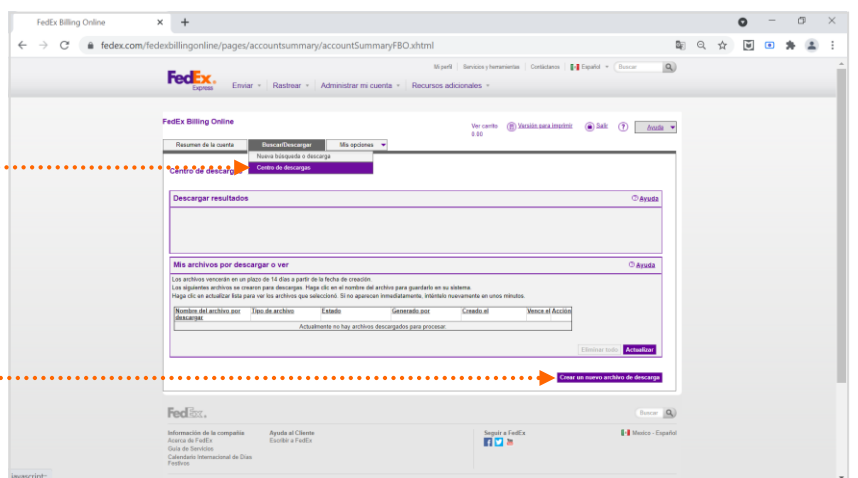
FedEx Billing Online

fedex.com/fedexbillingonline/pages/accountsummary/accountSummaryFBO.xhtml

Mi perfil | Servicios y herramientas | Contáctenos | Español | Buscar

FedEx Express

Enviar | Rastrear | Administrar mi cuenta | Recursos adicionales

FedEx Billing Online

Ver carrito 0.00 | Versión para imprimir | Salir | Ayuda

Resumen de la cuenta | Buscar/Descargar | Mis opciones

Nueva búsqueda o descarga
Centro de descargas

Centro de descarga

Descargar resultados

Ayuda

Mis archivos por descargar o ver

Ayuda

Los archivos vencerán en un plazo de 14 días a partir de la fecha de creación.
Los siguientes archivos se crearon para descargas. Haga clic en el nombre del archivo para guardarlo en su sistema.
Haga clic en actualizar lista para ver los archivos que seleccionó. Si no aparecen inmediatamente, inténtelo nuevamente en unos minutos.

| Nombre del archivo por descargar | Tipo de archivo | Estado | Generado por | Creado el | Vence el | Acción |
|---|---|---|---|---|---|---|
| Actualmente no hay archivos descargados para procesar. | | | | | | |

Eliminar todo | Actualizar

Crear un nuevo archivo de descarga

FedEx.

Buscar

Información de la compañía
Acerca de FedEx
Guía de Servicios
Calendario Internacional de Días Festivos

Ayuda al Cliente
Escribir a FedEx

Seguir a FedEx

Mexico - Español

javascript: